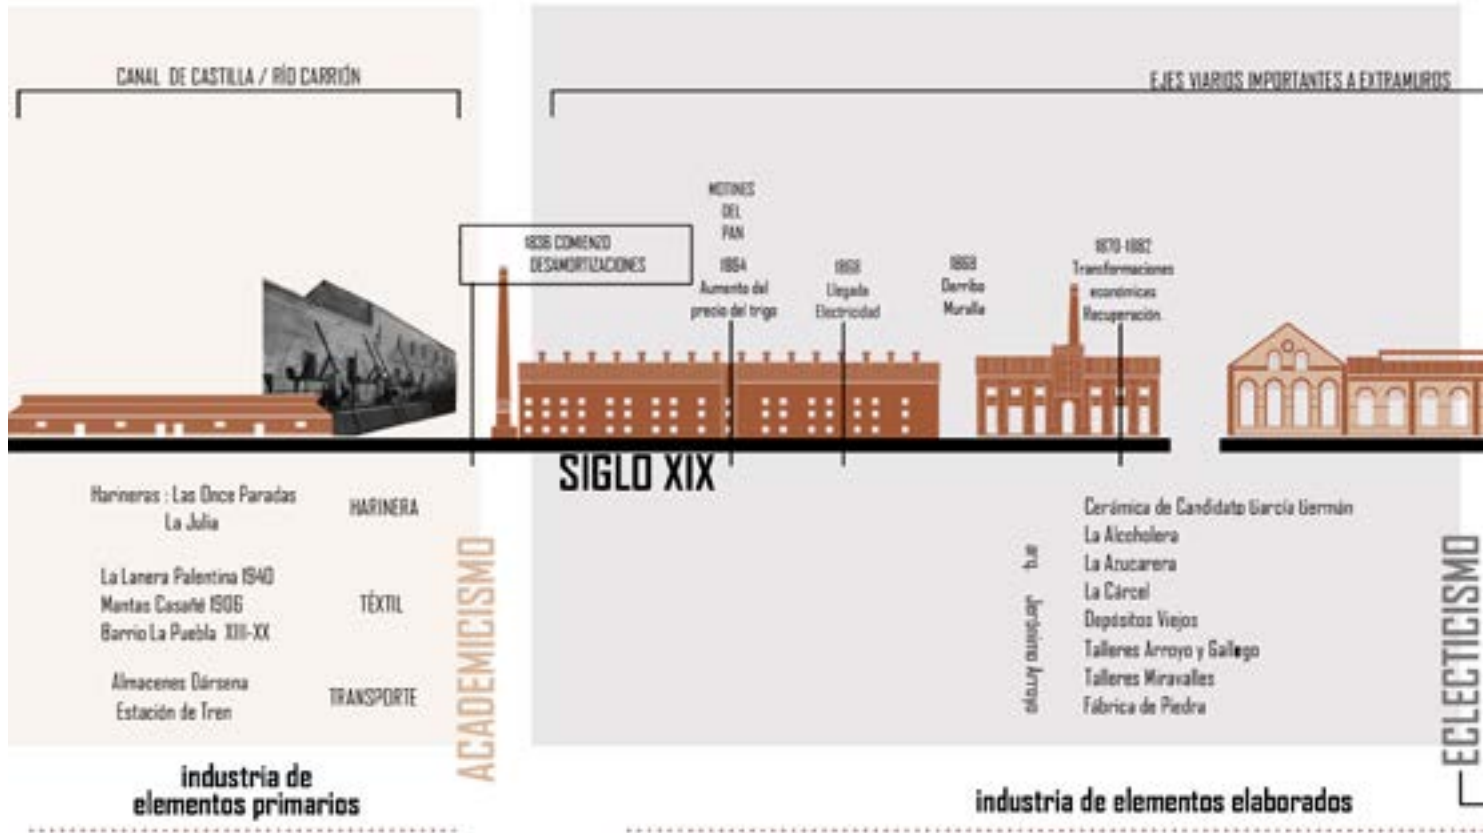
CANAL DE CASTILLA / RÍO CARRIÓN

EJES VIARIOS IMPORTANTES A EXTRAMUROS

1836 COMIENZO DESAMORTIZACIONES

MOTINES DEL PAN
1854
Aumento del precio del trigo

1858
Llegada Electricidad

1868
Derribo Muralla

1870-1882
Transformaciones económicas
Recuperación

SIGLO XIX

Harineras : Las Once Paradas
La Julia

HARINERA

La Lanera Palentina 1940
Mantas Casañé 1906
Barrio La Puebla XIII-XX

TÉXTIL

Almacenes Dársena
Estación de Tren

TRANSPORTE

ACADEMICISMO

1er Jerónimo Arroyo

Cerámica de Candidato García Germán
La Alcoholera
La Azucarera
La Cárcel
Depósitos Viejos
Talleres Arroyo y Gallego
Talleres Miravalles
Fábrica de Piedra

ECLECTICISMO

industria de elementos primarios

industria de elementos elaborados